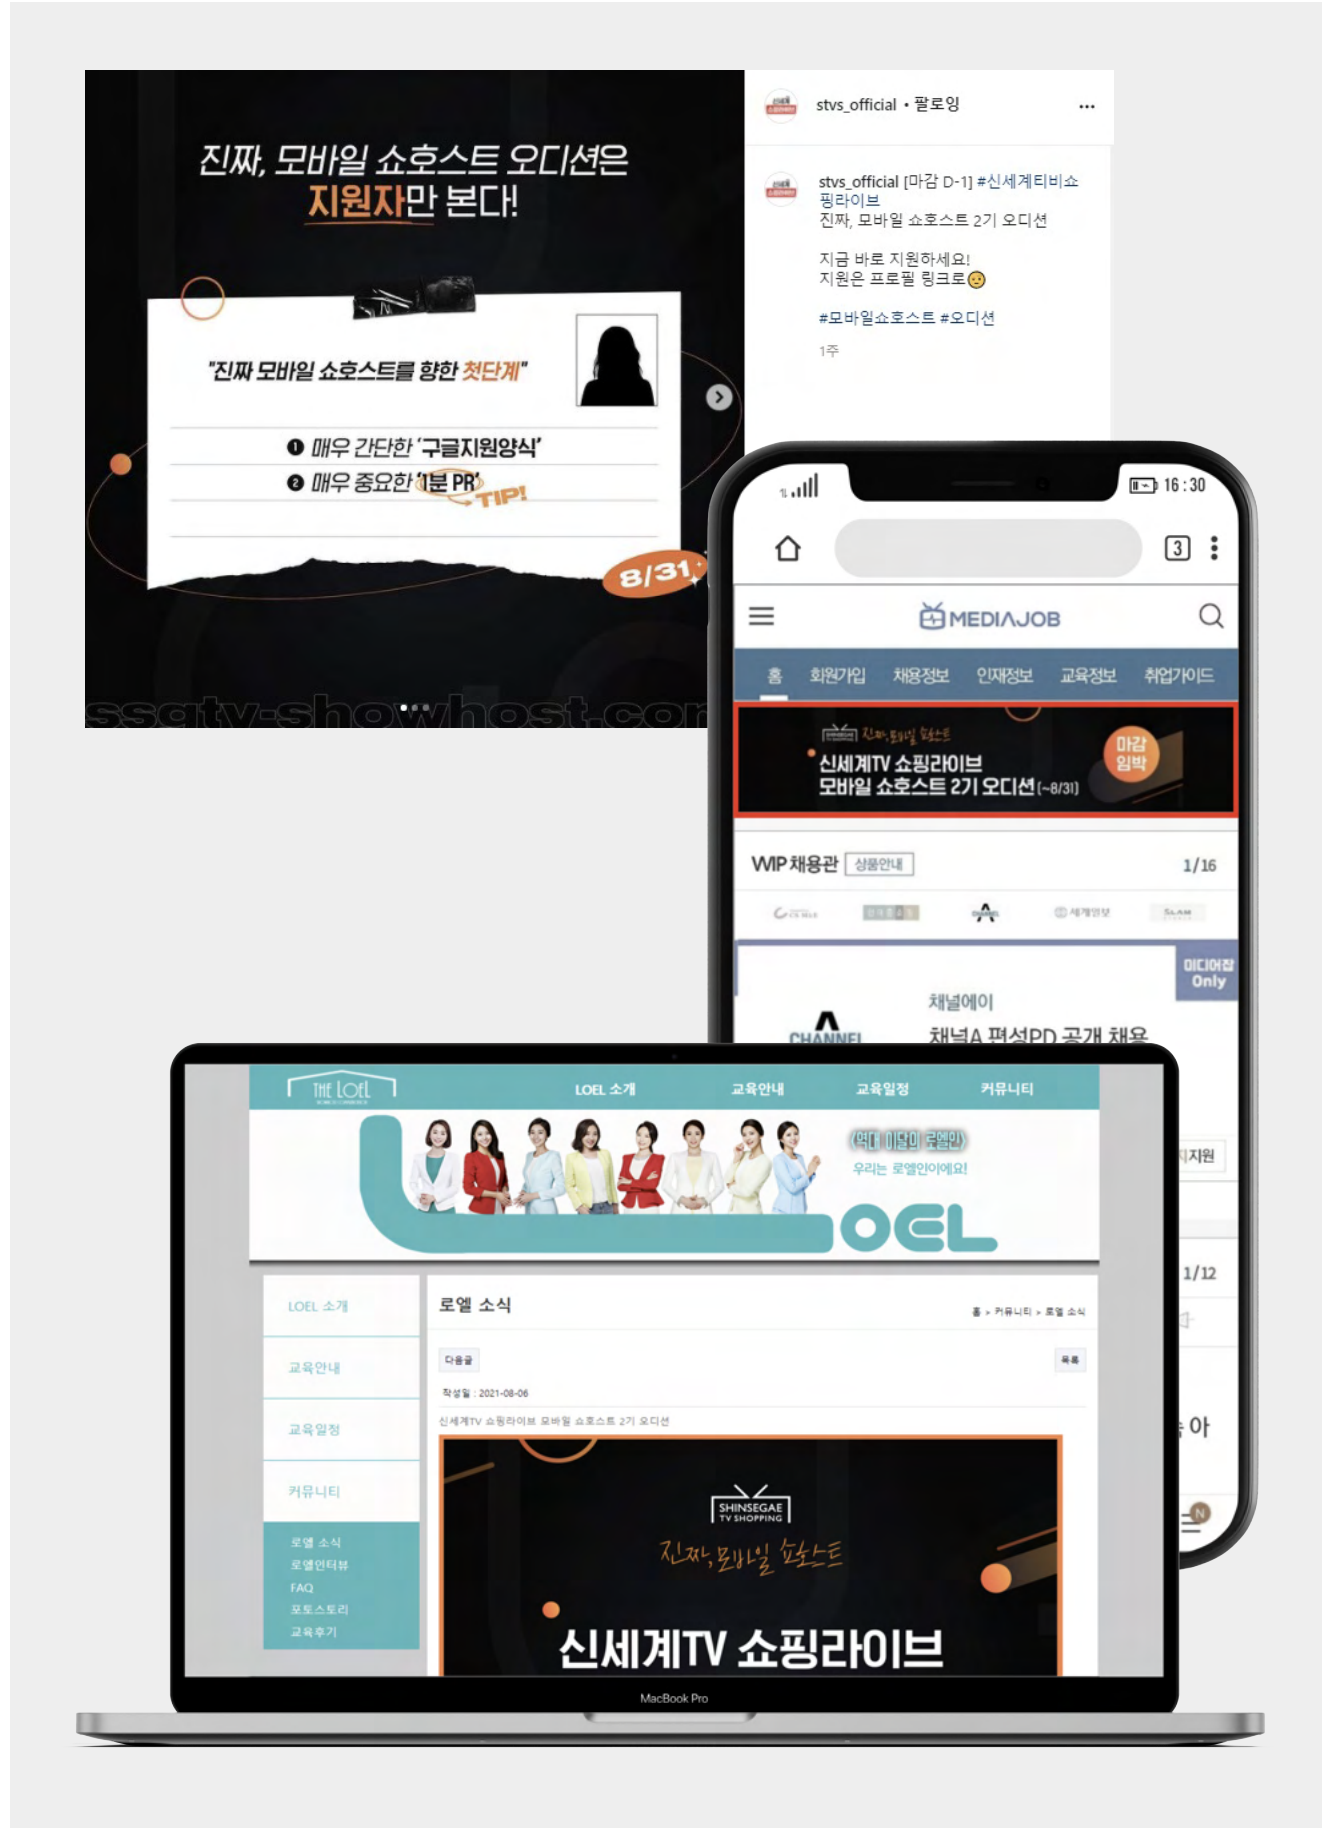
진짜, 모바일 쇼호스트 오디션은
지원자만 본다!

"진짜 모바일 쇼호스트를 향한 첫단계"

❶ 매우 간단한 '구글지원양식'
❷ 매우 중요한 '1분 PR' TIP!

8/31

ssgtv-showhost.com

stvs_official • 팔로잉 ...

stvs_official [마감 D-1] #신세계티비쇼핑라이브
진짜, 모바일 쇼호스트 2기 오디션

지금 바로 지원하세요!
지원은 프로필 링크로

#모바일쇼호스트 #오디션

1주

16:30

3

MEDIAJOB

홈 회원가입 채용정보 인재정보 교육정보 취업가이드

진짜, 모바일 쇼호스트
신세계TV 쇼핑라이브
모바일 쇼호스트 2기 오디션(~8/31)
마감 임박

VIP 채용관 상품안내 1/16

미디어잡 Only

채널에이
채널A 편성PD 공개 채용

지원

1/12

아

THE LOEL

LOEL 소개 교육안내 교육일정 커뮤니티

(역대 이달의 로엘인)
우리는 로엘인이에요!

OEL

LOEL 소개
교육안내
교육일정
커뮤니티
로엘 소식
로엘인터뷰
FAQ
포토스토리
교육후기

로엘 소식
홈 > 커뮤니티 > 로엘 소식

다음글
목록

작성일 : 2021-08-06

신세계TV 쇼핑라이브 모바일 쇼호스트 2기 오디션

SHINSEGAE TV SHOPPING
진짜, 모바일 쇼호스트
신세계TV 쇼핑라이브

MacBook Pro